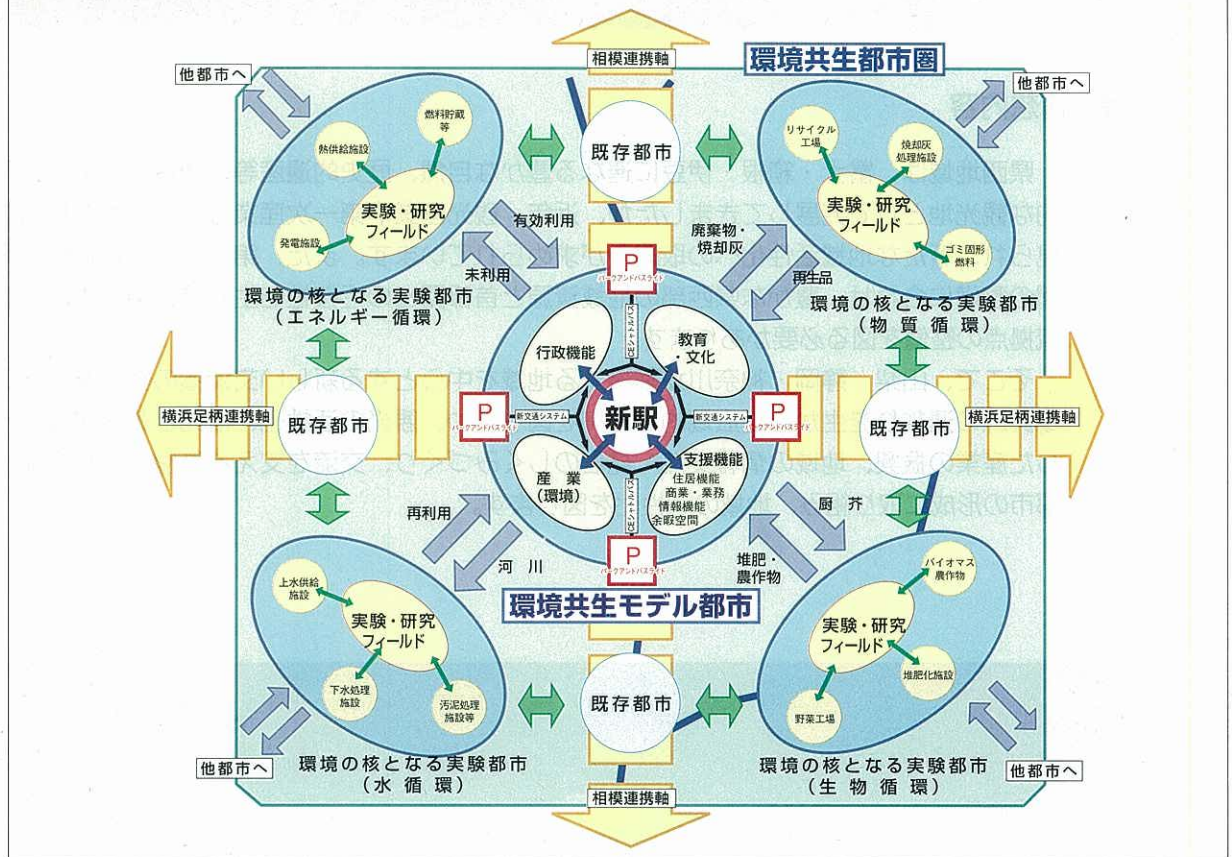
相模連携軸

環境共生都市圏

他都市へ

他都市へ

燃料貯蔵等

熱供給施設

実験・研究フィールド

発電施設

既存都市

リサイクル工場

焼却灰処理施設

実験・研究フィールド

ゴミ固形燃料

有効利用

未利用

廃棄物・焼却灰

再生品

環境の核となる実験都市（エネルギー循環）

環境の核となる実験都市（物質循環）

P

パークアンドバスライド

行政機能

教育・文化

横浜足柄連携軸

既存都市

P

新交通システム

新駅

新交通システム

P

既存都市

横浜足柄連携軸

産業（環境）

支援機能
住居機能
商業・業務
情報機能
余暇空間

再利用

厨芥

河川

P

堆肥・農作物

環境共生モデル都市

上水供給施設

実験・研究フィールド

下水処理施設

汚泥処理施設等

既存都市

バイオマス農作物

実験・研究フィールド

堆肥化施設

野菜工場

他都市へ

環境の核となる実験都市（水循環）

環境の核となる実験都市（生物循環）

他都市へ

相模連携軸